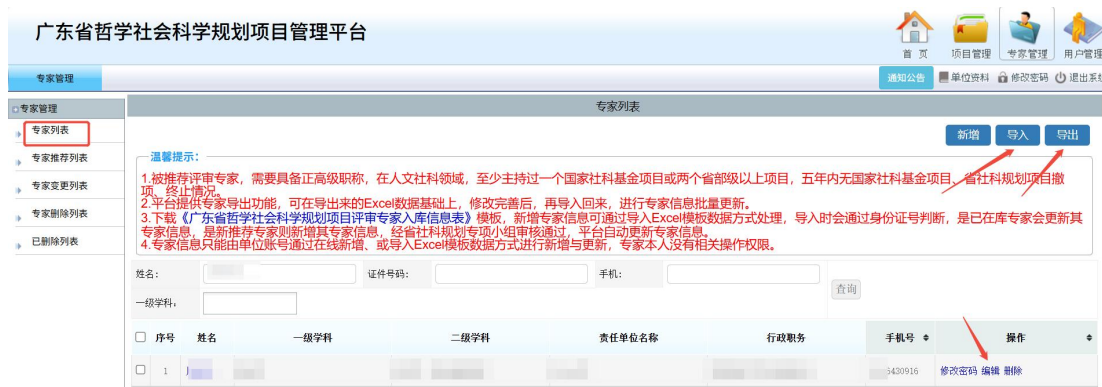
广东省哲学社会科学规划项目管理平台

首页 项目管理 专家管理 用户管理

专家管理

通知公告 单位资料 修改密码 退出系统

专家管理

专家列表

专家推荐列表

专家变更列表

专家删除列表

已删除列表

专家列表

新增 导入 导出

温馨提示：

1.被推荐评审专家，需要具备正高级职称，在人文社科领域，至少主持过一个国家社科基金项目或两个省部级以上项目，五年内无国家社科基金项目、省社科规划项目撤项、终止情况。

2.平台提供专家导出功能，可在导出来的Excel数据基础上，修改完善后，再导入回来，进行专家信息批量更新。

3.下载《广东省哲学社会科学规划项目评审专家入库信息表》模板，新增专家信息可通过导入Excel模板数据方式处理，导入时会通过身份证号判断，是已在库专家会更新其专家信息，是新推荐专家则新增其专家信息，经省社科规划专项小组审核通过，平台自动更新专家信息。

4.专家信息只能由单位账号通过在线新增、或导入Excel模板数据方式进行新增与更新，专家本人没有相关操作权限。

姓名： 证件号码： 手机：

一级学科： 查询

| | 序号 | 姓名 | 一级学科 | 二级学科 | 责任单位名称 | 行政职务 | 手机号 | 操作 |
|---|---|---|---|---|---|---|---|---|
| | 1 | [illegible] | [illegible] | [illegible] | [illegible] | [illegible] | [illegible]430916 | 修改密码 编辑 删除 |